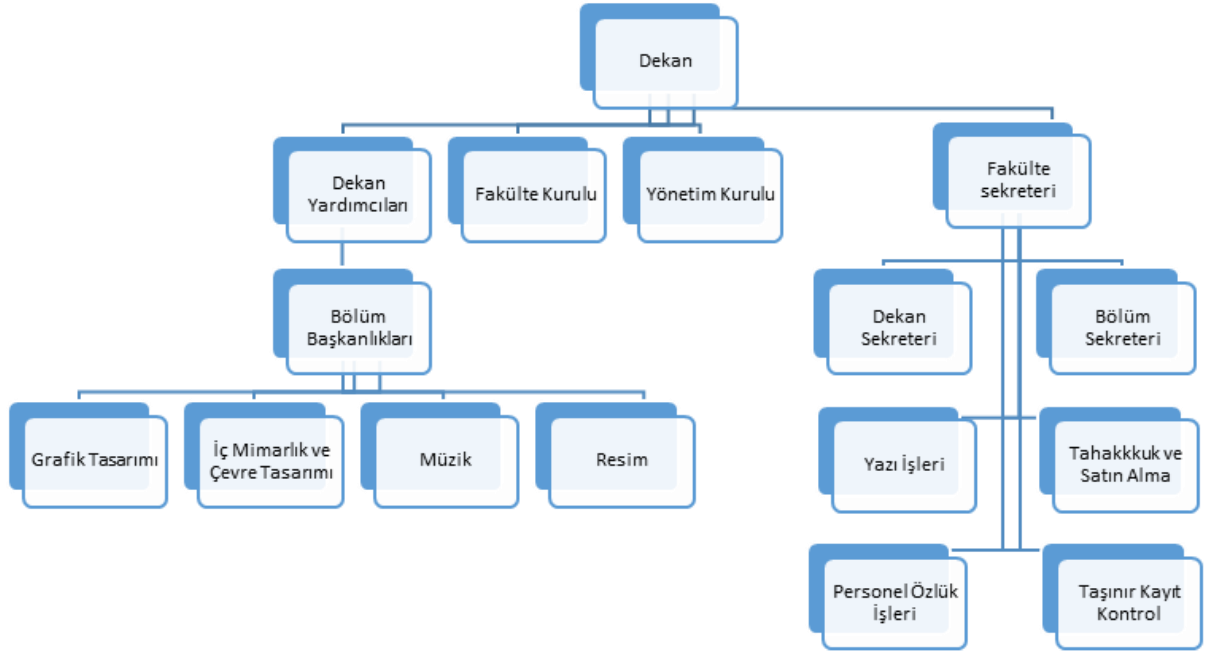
Dekan

Dekan Yardımcıları

Fakülte Kurulu

Yönetim Kurulu

Fakülte sekreteri

Bölüm Başkanlıkları

Dekan Sekreteri

Bölüm Sekreteri

Grafik Tasarımı

İç Mimarlık ve Çevre Tasarımı

Müzik

Resim

Yazı İşleri

Tahakkkuk ve Satın Alma

Personel Özlük İşleri

Taşınır Kayıt Kontrol